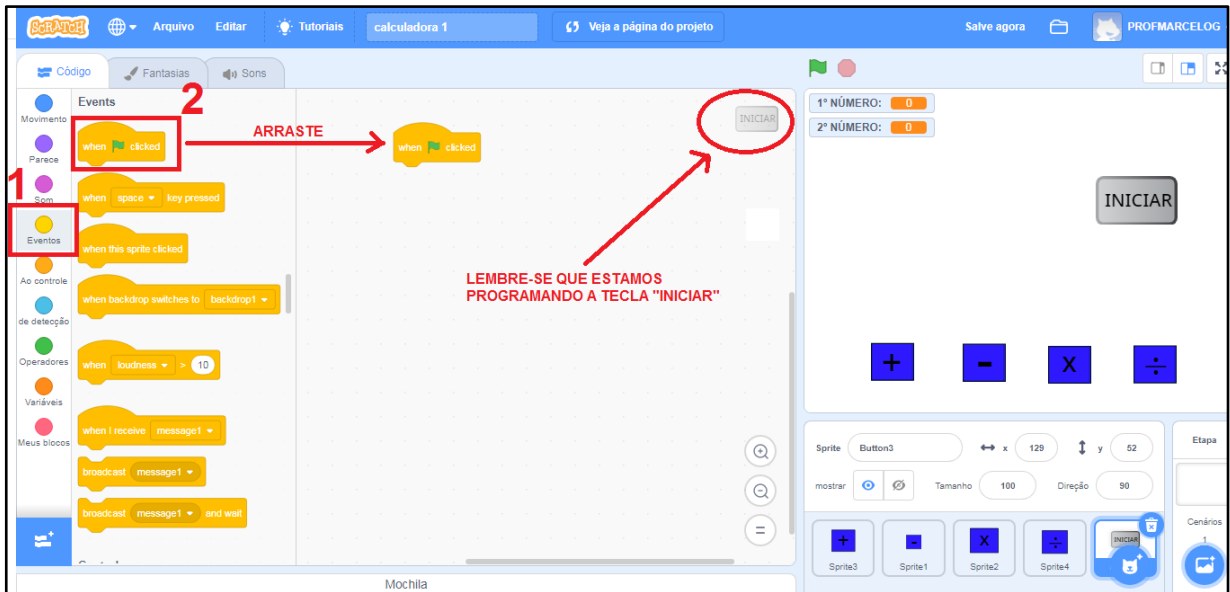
SCRATCH Arquivo Editar Tutoriais calculadora 1 Veja a página do projeto Salve agora PROFMARCELOG

Código Fantasias Sons

Movimento
Parece
Som
Eventos
Ao controle
de detecção
Operadores
Variáveis
Meus blocos

1

Events

2

when clicked

ARRASTE

when clicked

INICIAR

when space key pressed

when this sprite clicked

when backdrop switches to backdrop1

when loudness > 10

when I receive message1

broadcast message1

broadcast message1 end wait

LEMBRE-SE QUE ESTAMOS PROGRAMANDO A TECLA "INICIAR"

1º NÚMERO: 0
2º NÚMERO: 0

INICIAR

+ - X ÷

Sprite Button3 x 129 y 52
mostrar Tamanho 100 Direção 90

Sprite3 Sprite1 Sprite2 Sprite4 INICIAR

Etapa
Cenários
1

Mochila